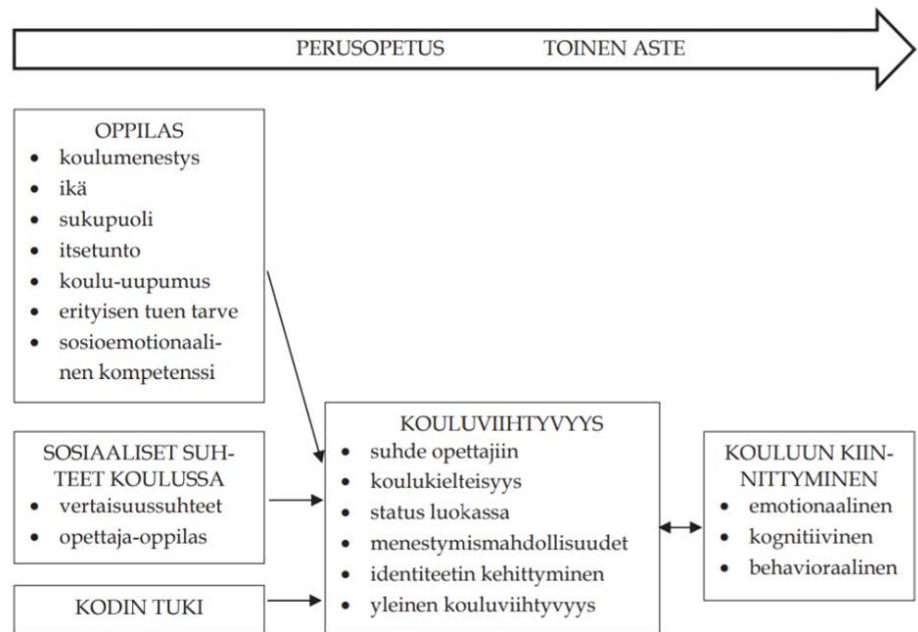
PERUSOPETUS TOINEN ASTE

OPPILAS
- koulumenestys
- ikä
- sukupuoli
- itsetunto
- koulu-uupumus
- erityisen tuen tarve
- sosioemotionaalinen kompetenssi

SOSIAALISET SUHTEET KOULUSSA
- vertaisuussuhteet
- opettaja-oppilas

KODIN TUKI

KOULUVIIHTYVYYS
- suhde opettajiin
- koulukielteisyys
- status luokassa
- menestymismahdollisuudet
- identiteetin kehittyminen
- yleinen kouluviihtyvyys

KOULUUN KIINNITTYMINEN
- emotionaalinen
- kognitiivinen
- behavioraalinen